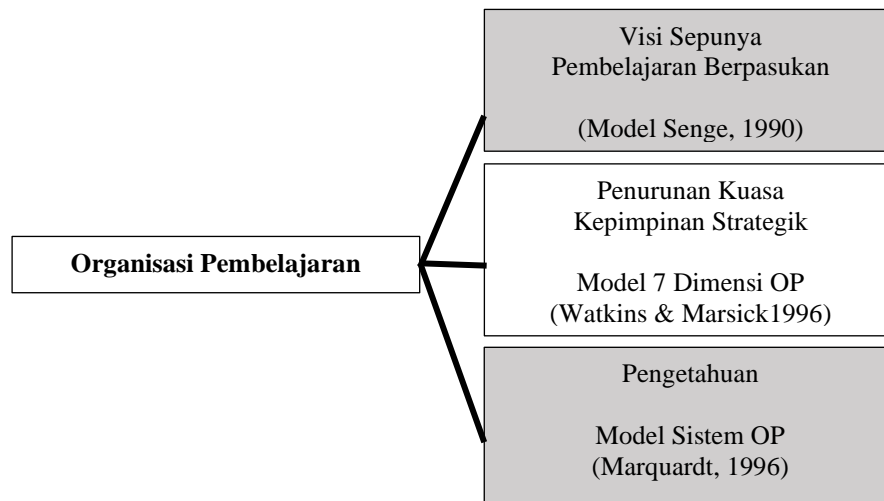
Organisasi Pembelajaran

Visi Sepunya
Pembelajaran Berpasukan

(Model Senge, 1990)

Penurunan Kuasa
Kepimpinan Strategik

Model 7 Dimensi OP
(Watkins & Marsick1996)

Pengetahuan

Model Sistem OP
(Marquardt, 1996)